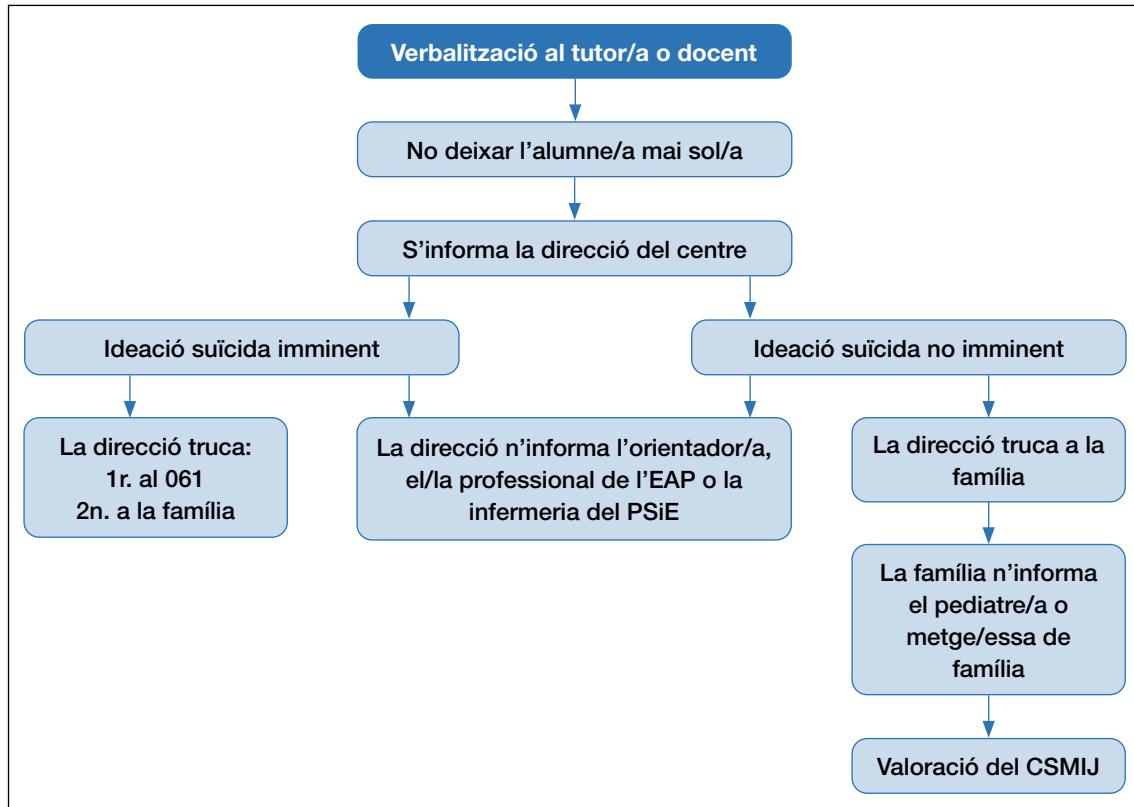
Verbalització al tutor/a o docent

No deixar l'alumne/a mai sol/a

S'informa la direcció del centre

Ideació suïcida imminent

Ideació suïcida no imminent

La direcció truca:
1r. al 061
2n. a la família

La direcció n'informa l'orientador/a, el/la professional de l'EAP o la infermeria del PSiE

La direcció truca a la família

La família n'informa el pediatre/a o metge/essa de família

Valoració del CSMIJ